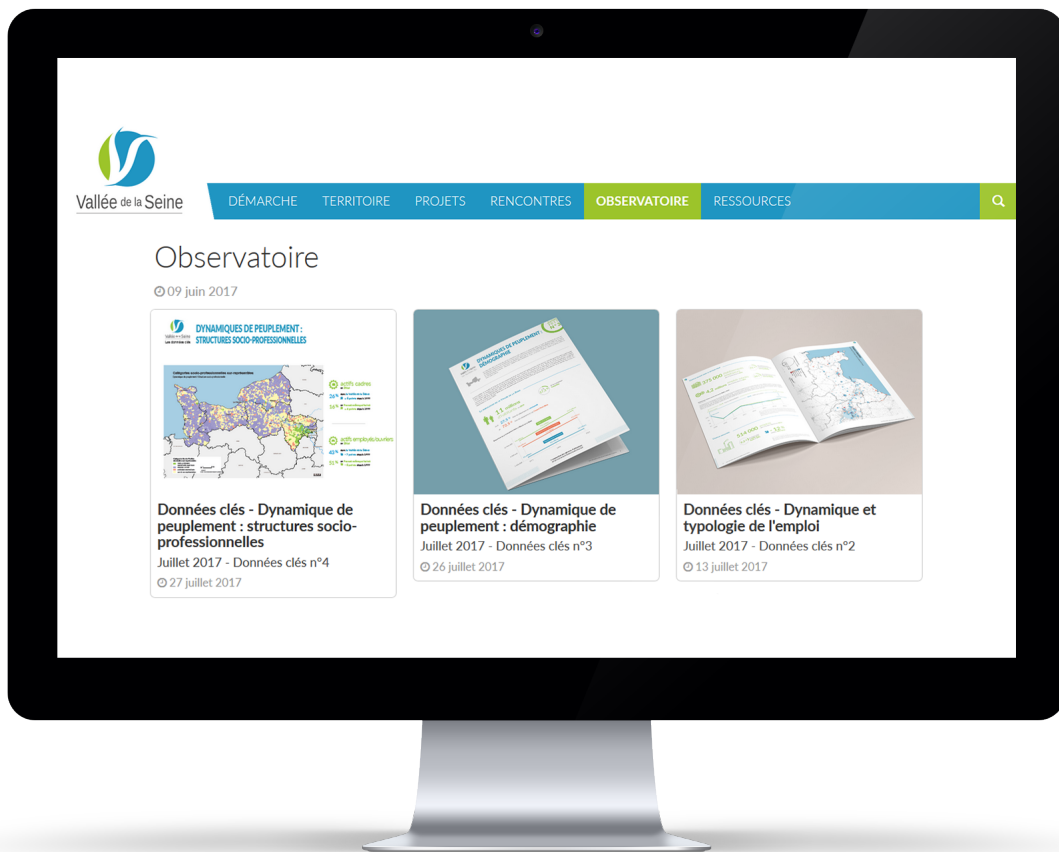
Vallée de la Seine

DÉMARCHE TERRITOIRE PROJETS RENCONTRES OBSERVATOIRE RESSOURCES

Observatoire

09 juin 2017

DYNAMIQUES DE PEUPLEMENT : STRUCTURES SOCIO-PROFESSIONNELLES

actifs cadres

26%

34%

actifs employés/ouvriers

40%

31%

Données clés - Dynamique de peuplement : structures socio-professionnelles

Juillet 2017 - Données clés n°4

27 juillet 2017

DYNAMIQUES DE PEUPLEMENT DÉMOGRAPHIE

Données clés - Dynamique de peuplement : démographie

Juillet 2017 - Données clés n°3

26 juillet 2017

Données clés - Dynamique et typologie de l'emploi

Juillet 2017 - Données clés n°2

13 juillet 2017